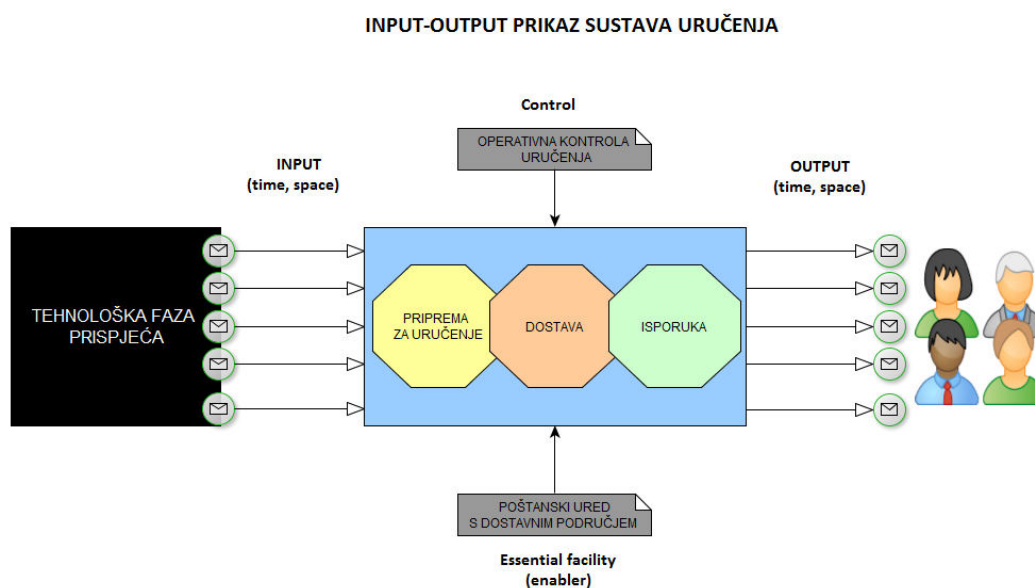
INPUT-OUTPUT PRIKAZ SUSTAVA URUČENJA

Control

OPERATIVNA KONTROLA URUČENJA

INPUT
(time, space)

OUTPUT
(time, space)

TEHNOLOŠKA FAZA PRISPJEĆA

PRIPREMA ZA URUČENJE

DOSTAVA

ISPORUKA

POŠTANSKI URED S DOSTAVNIM PODRUČJEM

Essential facility
(enabler)